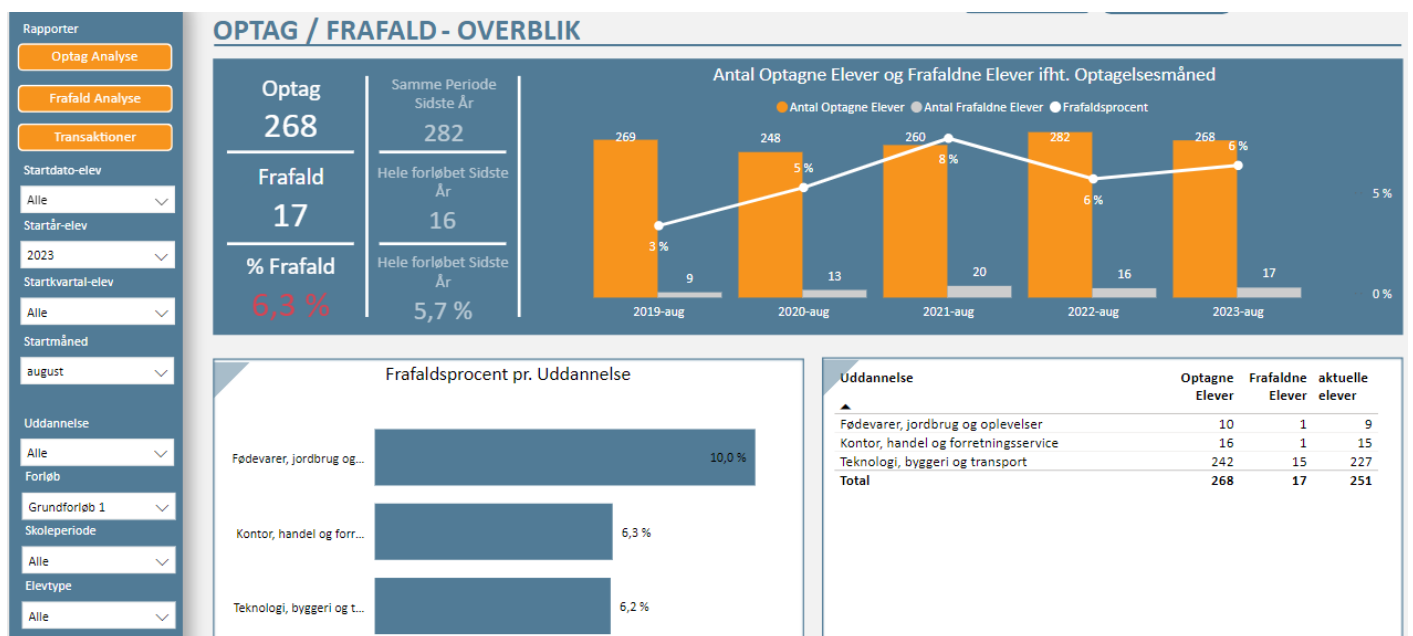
Rapporter

Optag Analyse

Frafald Analyse

Transaktioner

Startdato-elev

Alle

Startår-elev

2023

Startkvartal-elev

Alle

Startmåned

august

Uddannelse

Alle

Forløb

Grundforløb 1

Skoleperiode

Alle

Elevtype

Alle

OPTAG / FRAFALD - OVERBLIK

Optag
268

Frafald
17

% Frafald
6,3 %

Samme Periode Sidste År
282

Hele forløbet Sidste År
16

Hele forløbet Sidste År
5,7 %

Antal Optagne Elever og Frafaldne Elever ifht. Optagelsesmåned

Antal Optagne Elever Antal Frafaldne Elever Frafaldsprocent

269 248 260 282 268

3 % 5 % 8 % 6 % 6 %

9 13 20 16 17

5 %
0 %

2019-aug 2020-aug 2021-aug 2022-aug 2023-aug

Frafaldsprocent pr. Uddannelse

Fødevarer, jordbrug og... 10,0 %

Kontor, handel og forr... 6,3 %

Teknologi, byggeri og t... 6,2 %

| Uddannelse | Optagne Elever | Frafaldne Elever | aktuelle elever |
|---|---|---|---|
| Fødevarer, jordbrug og oplevelser | 10 | 1 | 9 |
| Kontor, handel og forretningsservice | 16 | 1 | 15 |
| Teknologi, byggeri og transport | 242 | 15 | 227 |
| Total | 268 | 17 | 251 |